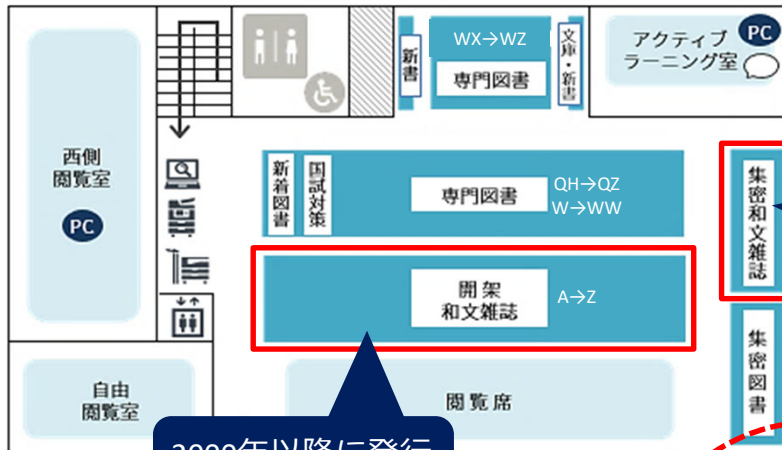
西側
閲覧室

PC

新書

WX→WZ

専門図書

文庫・新書

アクティブ
ラーニング室

PC

新着図書

国試対策

専門図書

QH→QZ
W→WW

集密和文雑誌

開架
和文雑誌

A→Z

集密図書

自由
閲覧室

閲覧席

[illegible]年以降に発行